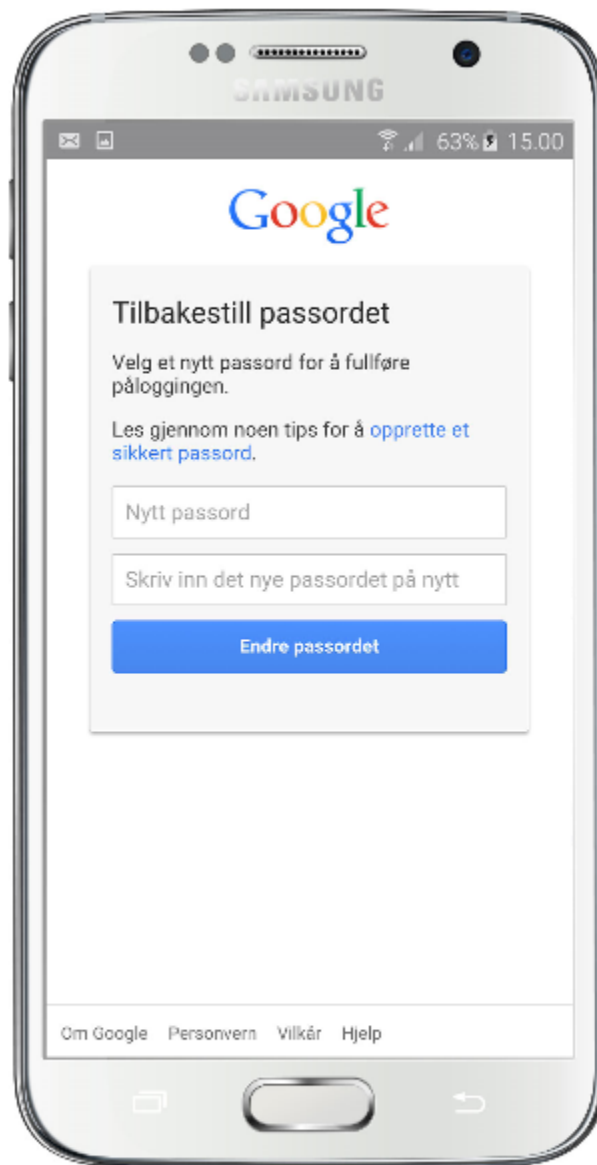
SAMSUNG

63% 15.00

Google

Tilbakestill passordet

Velg et nytt passord for å fullføre påloggingen.

Les gjennom noen tips for å opprette et sikkert passord.

Nytt passord

Skriv inn det nye passordet på nytt

Endre passordet

Om Google Personvern Vilkår Hjelp